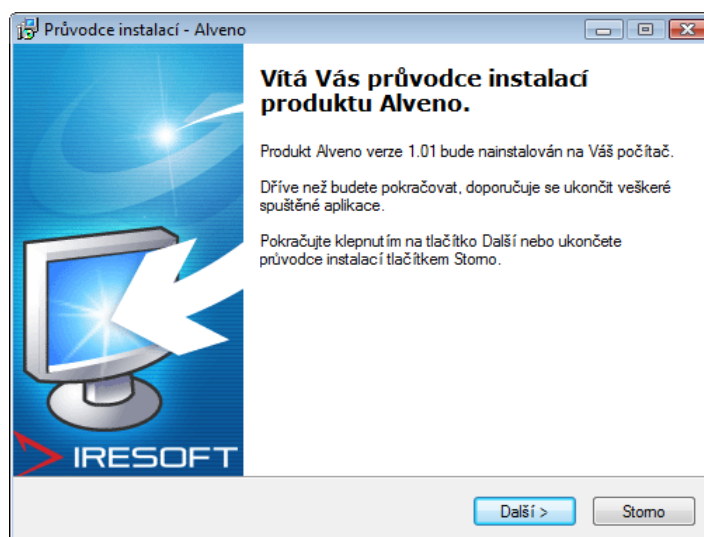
Průvodce instalací - Alveno

Vítá Vás průvodce instalací produktu Alveno.

Produkt Alveno verze 1.01 bude nainstalován na Váš počítač.

Dříve než budete pokračovat, doporučuje se ukončit veškeré spuštěné aplikace.

Pokračujte klepnutím na tlačítko Další nebo ukončete průvodce instalací tlačítkem Storno.

IRESOFT

Další >

Storno